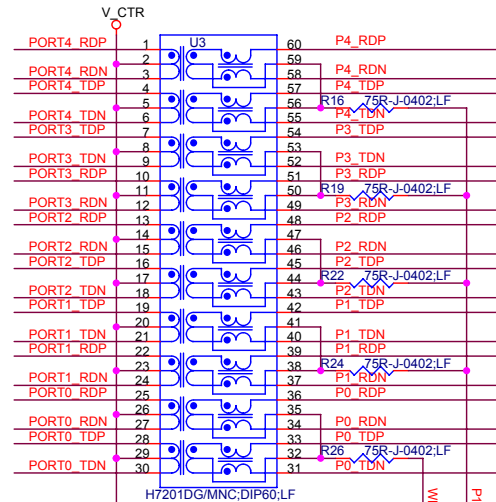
V_CTR

U3

PORT4_RDP 1
2
PORT4_RDN 3
PORT4_TDP 4
5
PORT4_TDN 6
PORT3_TDP 7
8
PORT3_TDN 9
PORT3_RDP 10
11
PORT3_RDN 12
PORT2_RDP 13
14
PORT2_RDN 15
PORT2_TDP 16
17
PORT2_TDN 18
PORT1_TDP 19
20
PORT1_TDN 21
PORT1_RDP 22
23
PORT1_RDN 24
PORT0_RDP 25
26
PORT0_RDN 27
PORT0_TDP 28
29
PORT0_TDN 30

60 P4_RDP
59
58 P4_RDN
57 P4_TDP
56 R16 75R-J-0402;LF
55 P4_TDN
54 P3_TDP
53
52 P3_TDN
51 P3_RDP
50 R19 75R-J-0402;LF
49 P3_RDN
48 P2_RDP
47
46 P2_RDN
45 P2_TDP
44 R22 75R-J-0402;LF
43 P2_TDN
42 P1_TDP
41
40 P1_TDN
39 P1_RDP
38 R24 75R-J-0402;LF
37 P1_RDN
36 P0_RDP
35
34 P0_RDN
33 P0_TDP
32 R26 75R-J-0402;LF
31 P0_TDN

H7201DG/MNC;DIP60;LF

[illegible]
P1